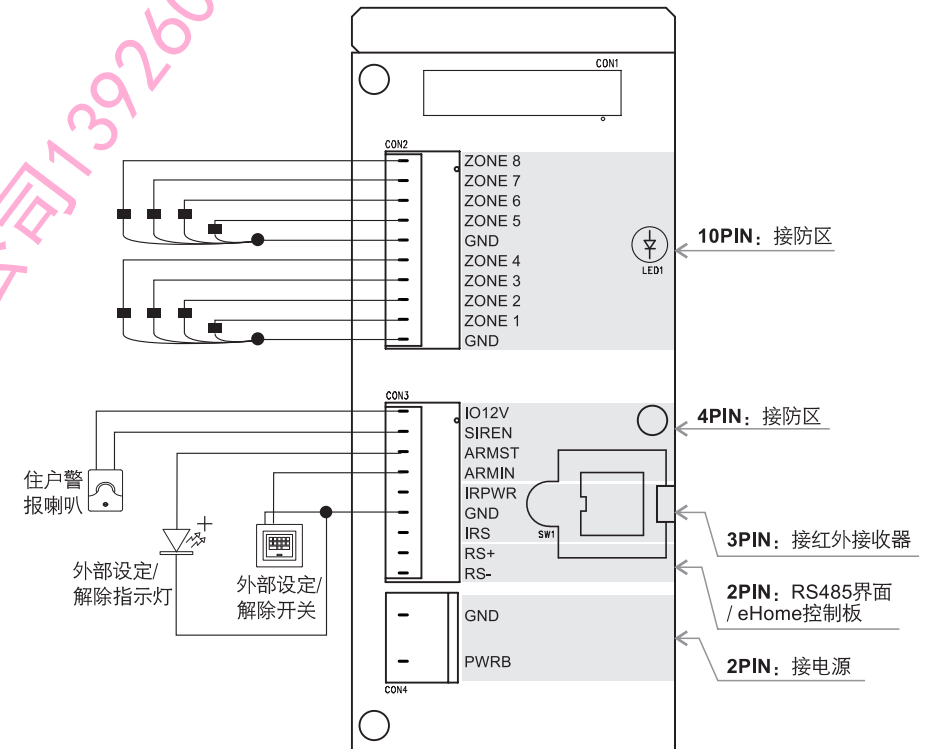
司13926

CON1

CON2

ZONE 8
ZONE 7
ZONE 6
ZONE 5
GND
ZONE 4
ZONE 3
ZONE 2
ZONE 1
GND

LED1

10PIN：接防区

CON3

IO12V
SIREN
ARMST
ARMIN
IRPWR
GND
IRS
RS+
RS-

4PIN：接防区

SW1

3PIN：接红外接收器

2PIN：RS485界面 / eHome控制板

住户警报喇叭

外部设定/解除指示灯

外部设定/解除开关

GND
PWRB

CON4

2PIN：接电源